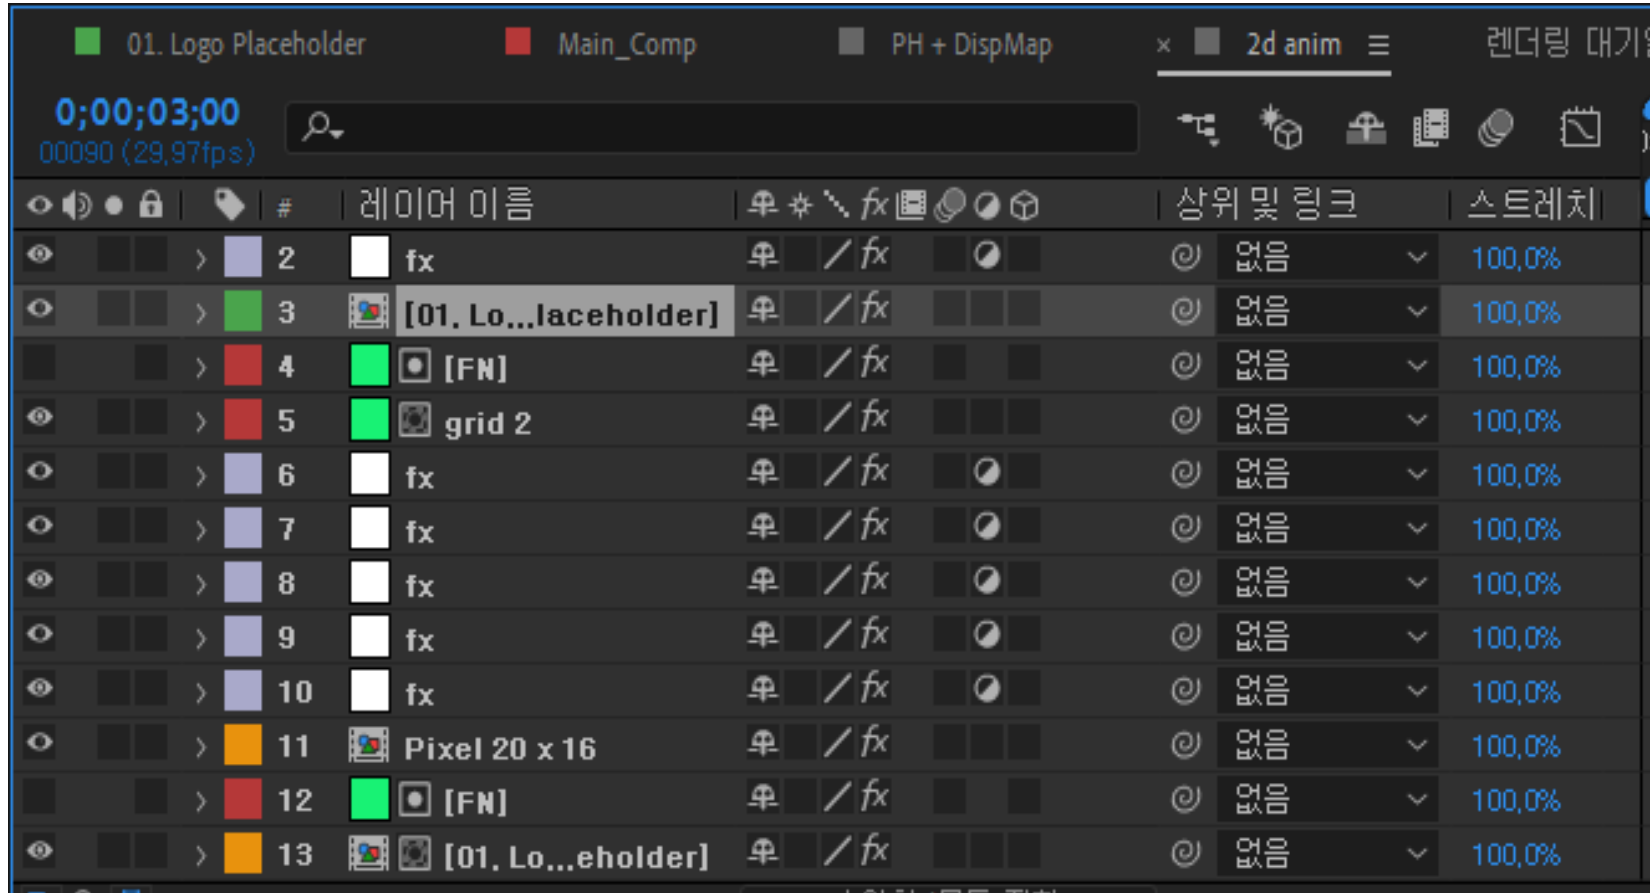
01. Logo Placeholder Main_Comp PH + DispMap × 2d anim ☰ 렌더링 대기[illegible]

0;00;03;00
00090 (29.97fps)

# 레이어 이름 상위 및 링크 스트레치

| # | 레이어 이름 | 상위 및 링크 | 스트레치 |
|---|---|---|---|
| 2 | fx | 없음 | 100.0% |
| 3 | [01. Lo...laceholder] | 없음 | 100.0% |
| 4 | [FN] | 없음 | 100.0% |
| 5 | grid 2 | 없음 | 100.0% |
| 6 | fx | 없음 | 100.0% |
| 7 | fx | 없음 | 100.0% |
| 8 | fx | 없음 | 100.0% |
| 9 | fx | 없음 | 100.0% |
| 10 | fx | 없음 | 100.0% |
| 11 | Pixel 20 x 16 | 없음 | 100.0% |
| 12 | [FN] | 없음 | 100.0% |
| 13 | [01. Lo...eholder] | 없음 | 100.0% |